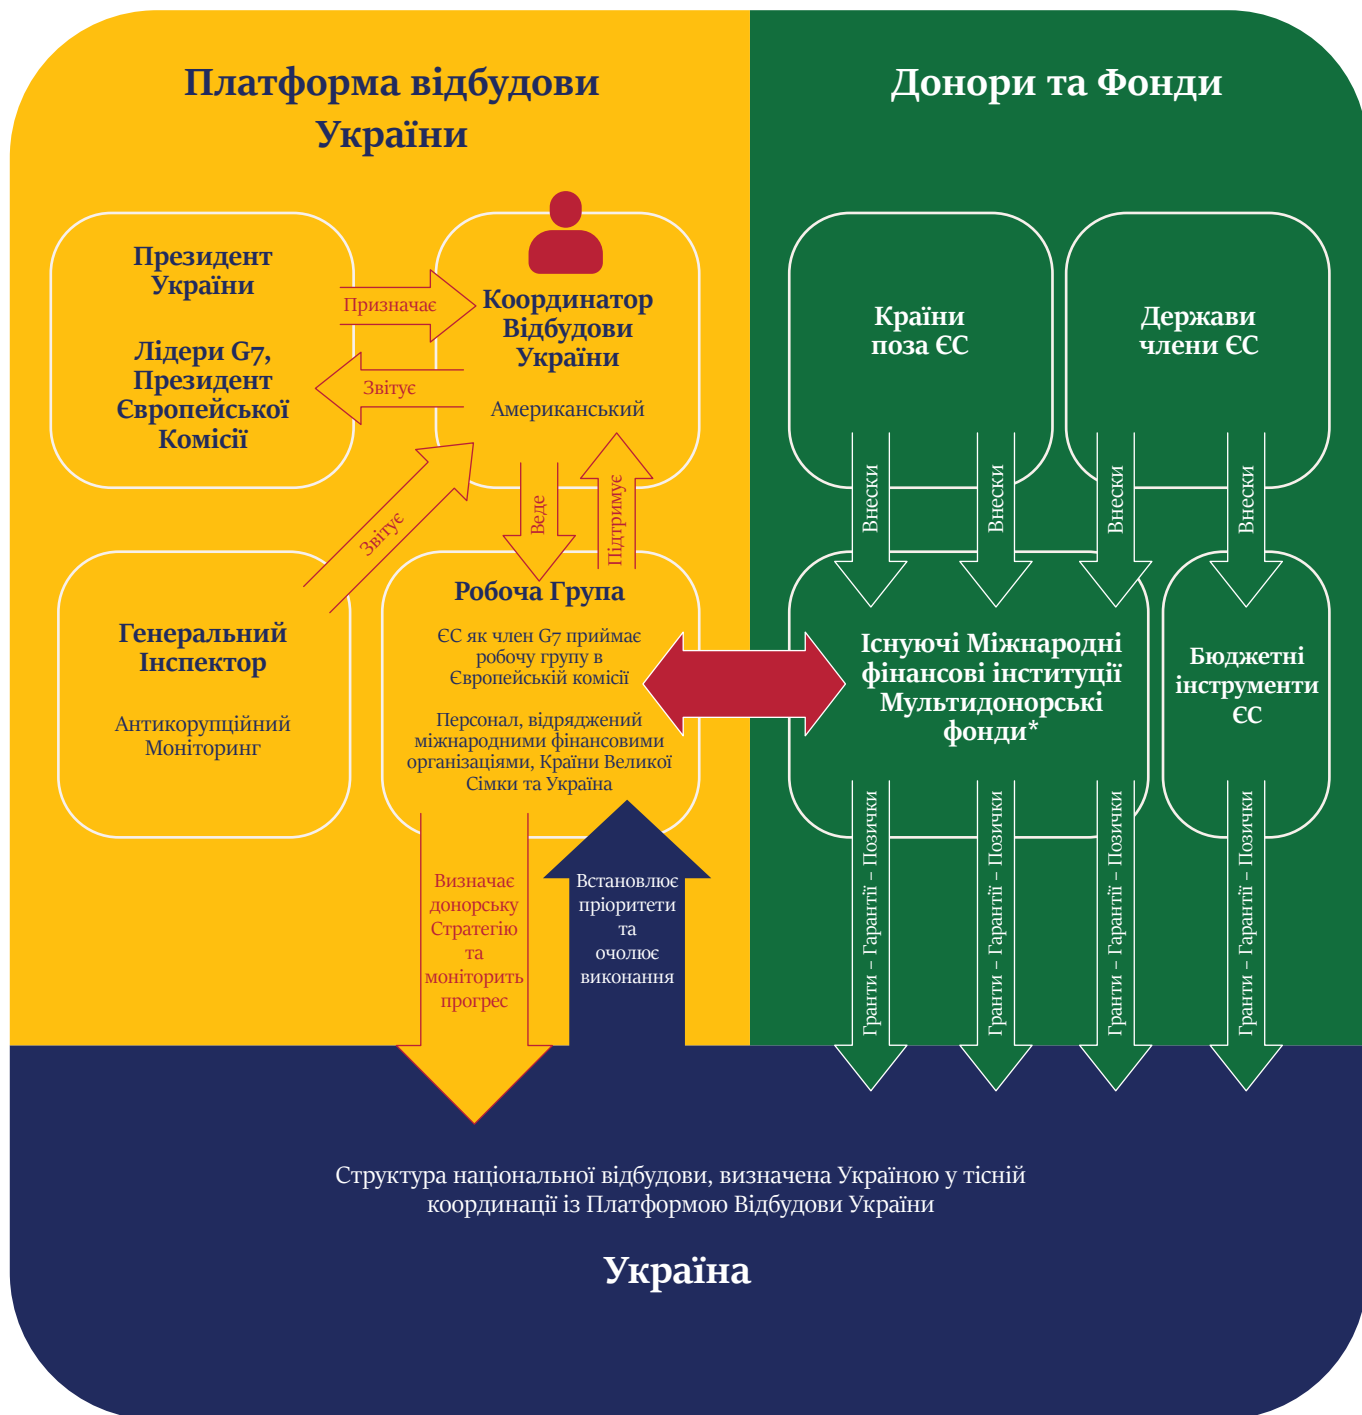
Платформа відбудови України

Донори та Фонди

Президент України

Лідери G7, Президент Європейської Комісії

Призначає

Звітує

Координатор Відбудови України

Американський

Країни поза ЄС

Держави члени ЄС

Внески

Внески

Внески

Внески

Звітує

Веде

Підтримує

Генеральний Інспектор

Антикорупційний Моніторинг

Робоча Група

ЄС як член G7 приймає робочу групу в Європейській комісії

Персонал, відряджений міжнародними фінансовими організаціями, Країни Великої Сімки та Україна

Існуючі Міжнародні фінансові інституції Мультидонорські фонди*

Бюджетні інструменти ЄС

Визначає донорську Стратегію та моніторить прогрес

Встановлює пріоритети та очолює виконання

Гранти – Гарантії – Позички

Гранти – Гарантії – Позички

Гранти – Гарантії – Позички

Гранти – Гарантії – Позички

Структура національної відбудови, визначена Україною у тісній координації із Платформою Відбудови України

Україна